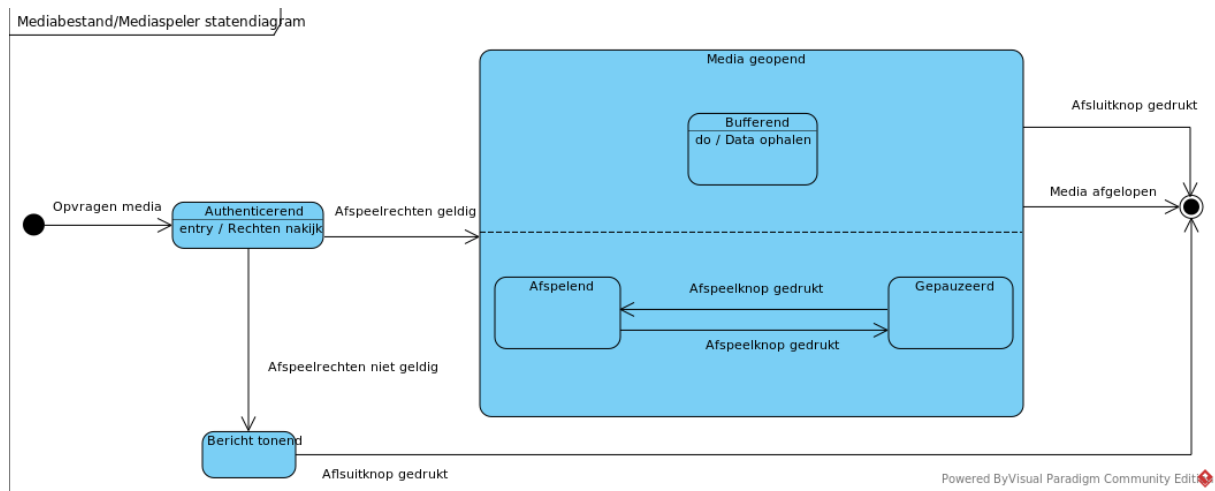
Mediabestand/Mediaspeler statendiagram

Opvragen media

Authenticerend
entry / Rechten nakijk

Afspeelrechten geldig

Afspeelrechten niet geldig

Bericht tonend

Aflsuitknop gedrukt

Media geopend

Bufferend
do / Data ophalen

Afspelend

Gepauzeerd

Afspeelknop gedrukt

Afspeelknop gedrukt

Afsluitknop gedrukt

Media afgelopen

Powered ByVisual Paradigm Community Editi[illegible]